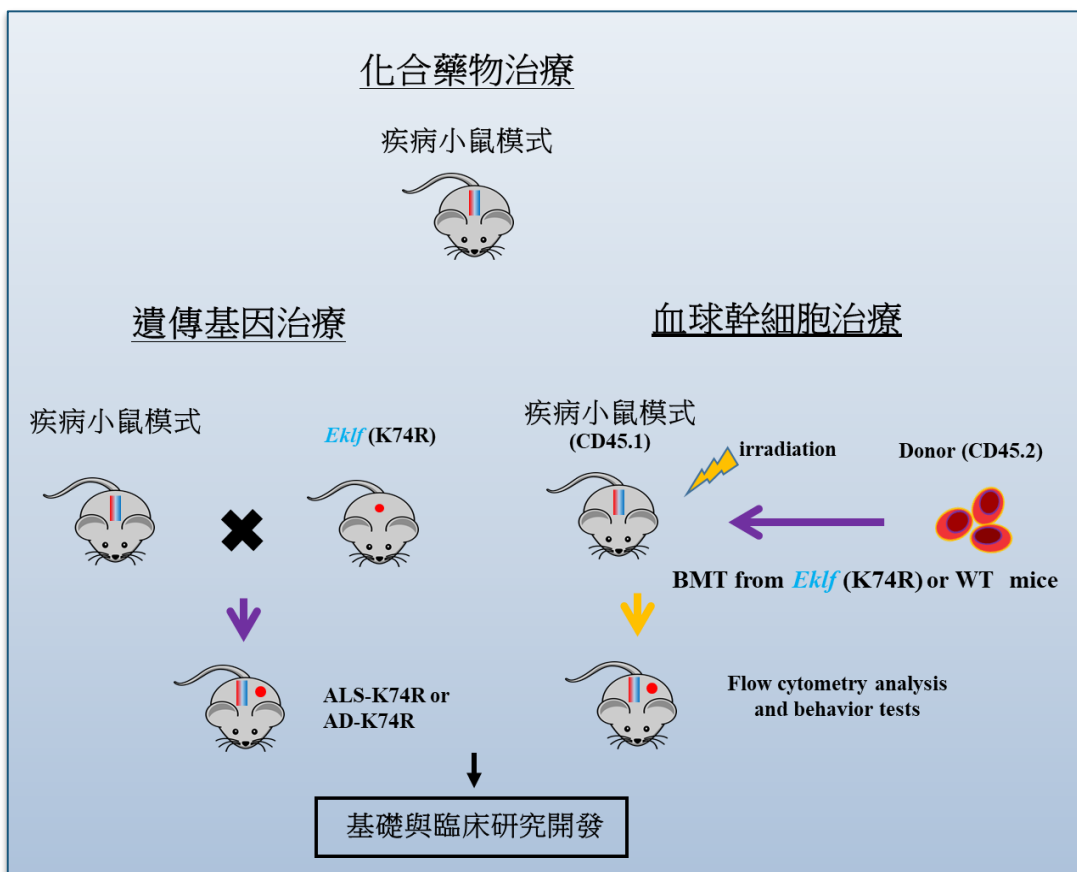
化合藥物治療

疾病小鼠模式

遺傳基因治療

血球幹細胞治療

疾病小鼠模式

*Eklf* (K74R)

疾病小鼠模式
(CD45.1)

irradiation

Donor (CD45.2)

BMT from *Eklf* (K74R) or WT mice

ALS-K74R or AD-K74R

Flow cytometry analysis and behavior tests

基礎與臨床研究開發